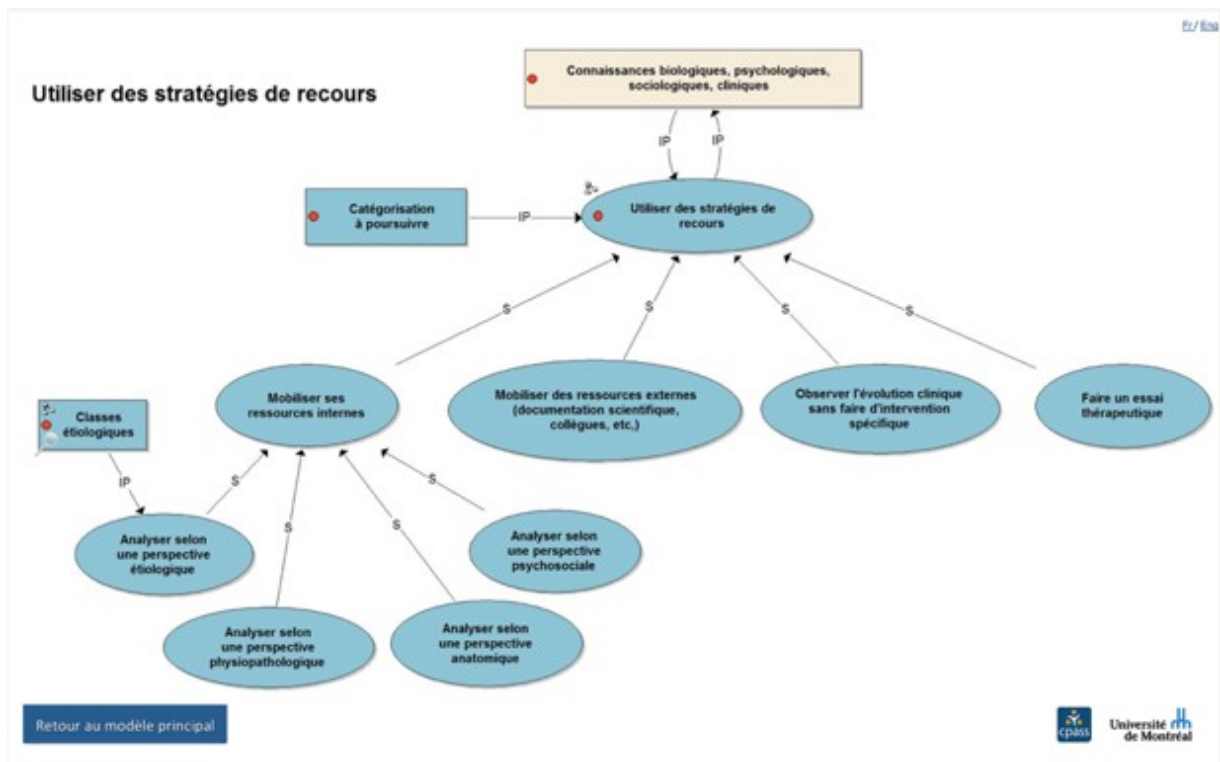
Fr / Eng

Utiliser des stratégies de recours

Connaissances biologiques, psychologiques, sociologiques, cliniques

IP

IP

Catégorisation à poursuivre

IP

Utiliser des stratégies de recours

S

S

S

S

Mobiliser ses ressources internes

Mobiliser des ressources externes (documentation scientifique, collègues, etc.)

Observer l'évolution clinique sans faire d'intervention spécifique

Faire un essai thérapeutique

Classes étiologiques

IP

S

S

S

S

Analyser selon une perspective étiologique

Analyser selon une perspective psychosociale

Analyser selon une perspective physiopathologique

Analyser selon une perspective anatomique

Retour au modèle principal

cpass

Université de Montréal